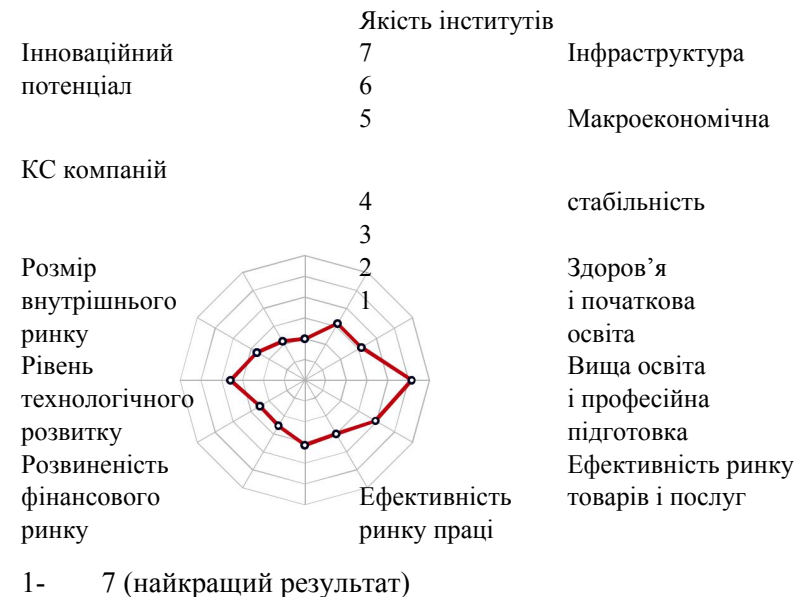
Якість інститутів
Інноваційний потенціал
7
Інфраструктура
6
5
Макроекономічна
КС компаній
4
стабільність
3
Розмір внутрішнього ринку
2
Здоров'я і початкова освіта
1
Рівень технологічного розвитку
Вища освіта і професійна підготовка
Розвиненість фінансового ринку
Ефективність ринку праці
Ефективність ринку товарів і послуг

1- 7 (найкращий результат)